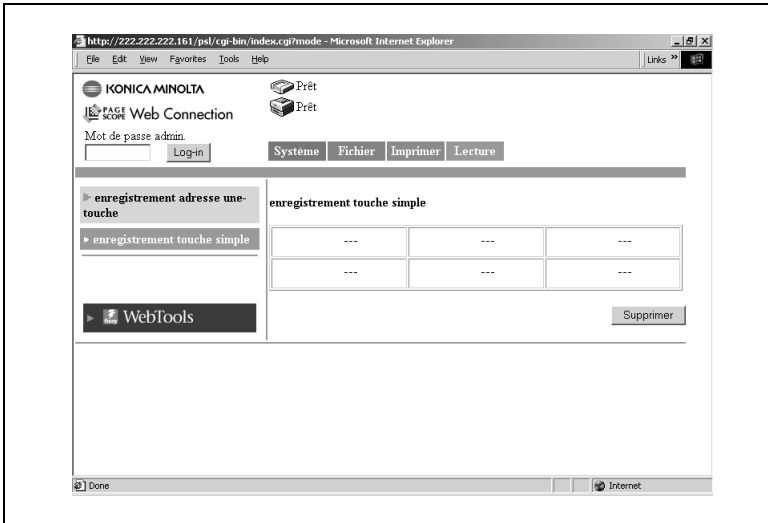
http://222.222.222.161/psl/cgi-bin/index.cgi?mode - Microsoft Internet Explorer

File Edit View Favorites Tools Help

Links »

KONICA MINOLTA

PAGE SCOPE Web Connection

Prêt

Prêt

Mot de passe admin.

Log-in

Système | Fichier | Imprimer | Lecture

▶ enregistrement adresse une-touche

▶ enregistrement touche simple

enregistrement touche simple

| --- | --- | --- |
|---|---|---|
| --- | --- | --- |

▶ WebTools

Supprimer

Done

Internet